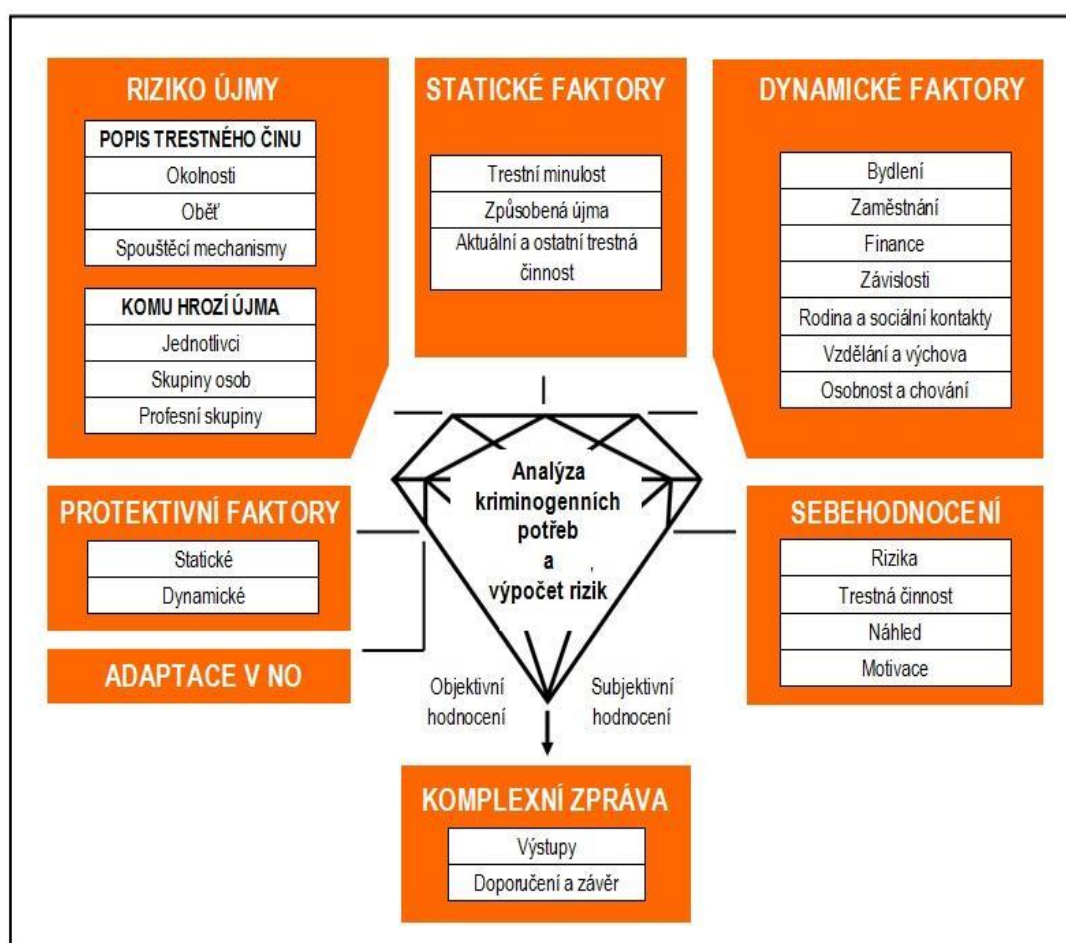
RIZIKO ÚJMY

POPIS TRESTNÉHO ČINU
Okolnosti
Oběť
Spouštěcí mechanismy

KOMU HROZÍ ÚJMA
Jednotlivci
Skupiny osob
Profesní skupiny

STATICKÉ FAKTORY

Trestní minulost
Způsobená újma
Aktuální a ostatní trestná činnost

DYNAMICKÉ FAKTORY

Bydlení
Zaměstnání
Finance
Závislosti
Rodina a sociální kontakty
Vzdělání a výchova
Osobnost a chování

Analýza kriminogenních potřeb a výpočet rizik

PROTEKTIVNÍ FAKTORY

Statické
Dynamické

ADAPTACE V NO

SEBEHODNOCENÍ

Rizika
Trestná činnost
Náhled
Motivace

Objektivní hodnocení

Subjektivní hodnocení

KOMPLEXNÍ ZPRÁVA

Výstupy
Doporučení a závěr